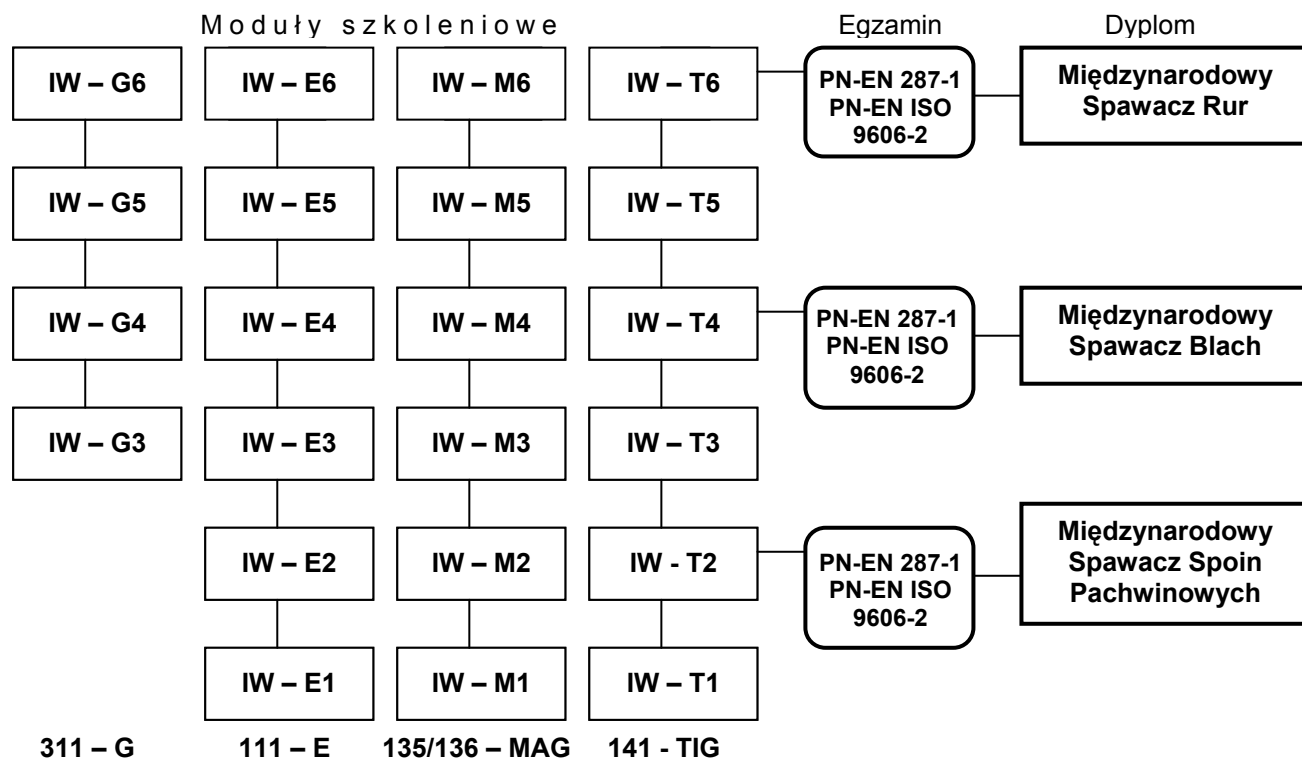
Moduły szkoleniowe

Egzamin

Dyplom

IW – G6

IW – E6

IW – M6

IW – T6

PN-EN 287-1 PN-EN ISO 9606-2

Międzynarodowy Spawacz Rur

IW – G5

IW – E5

IW – M5

IW – T5

IW – G4

IW – E4

IW – M4

IW – T4

PN-EN 287-1 PN-EN ISO 9606-2

Międzynarodowy Spawacz Blach

IW – G3

IW – E3

IW – M3

IW – T3

IW – E2

IW – M2

IW - T2

PN-EN 287-1 PN-EN ISO 9606-2

Międzynarodowy Spawacz Spoin Pachwinowych

IW – E1

IW – M1

IW – T1

311 – G

111 – E

135/136 – MAG

141 - TIG